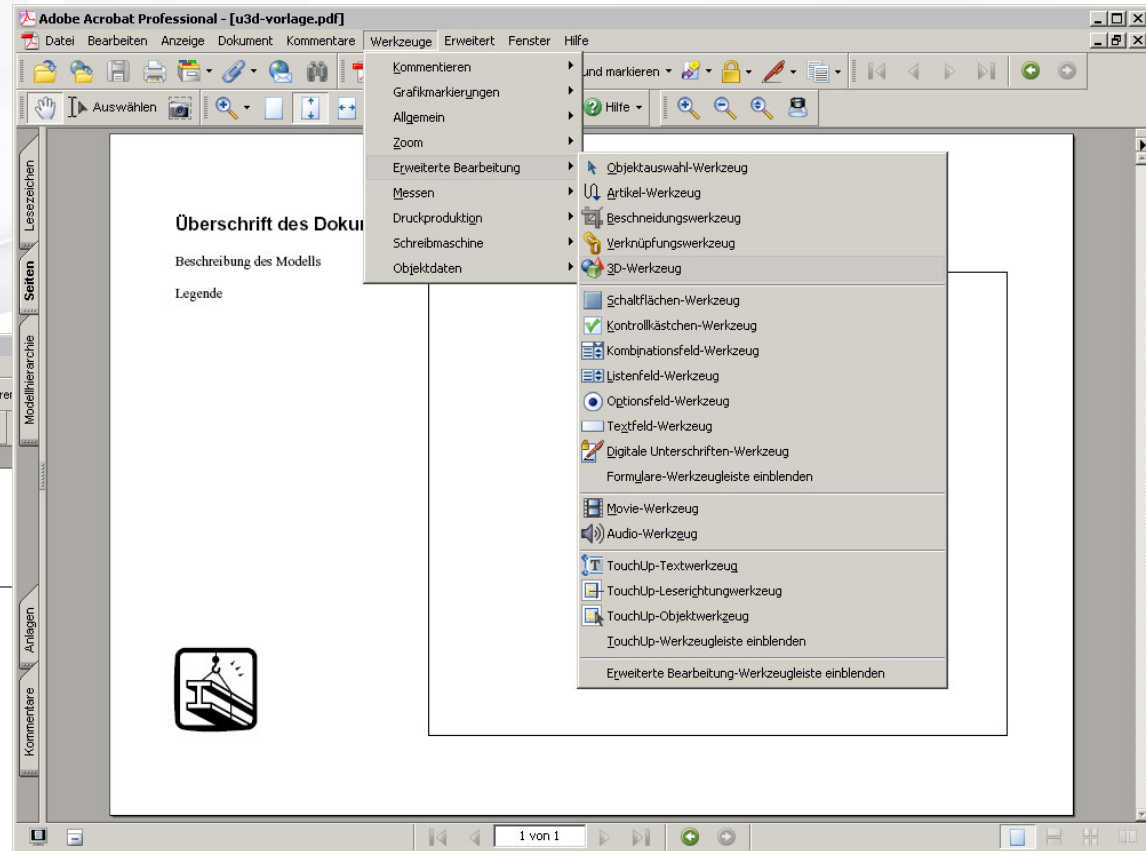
Adobe Acrobat Professional - [u3d-vorlage.pdf]

Datei Bearbeiten Anzeige Dokument Kommentare Werkzeuge Erweitert Fenster Hilfe

und markieren

Auswählen

Hilfe

Kommentieren
Grafikmarkierungen
Allgemein
Zoom
Erweiterte Bearbeitung
Messen
Druckproduktion
Schreibmaschine
Objektdaten

Objektauswahl-Werkzeug
Artikel-Werkzeug
Beschneidungswerkzeug
Verknüpfungswerkzeug
3D-Werkzeug
Schaltflächen-Werkzeug
Kontrollkästchen-Werkzeug
Kombinationsfeld-Werkzeug
Listenfeld-Werkzeug
Optionsfeld-Werkzeug
Textfeld-Werkzeug
Digitale Unterschriften-Werkzeug
Formulare-Werkzeugleiste einblenden
Movie-Werkzeug
Audio-Werkzeug
TouchUp-Textwerkzeug
TouchUp-Leserichtungwerkzeug
TouchUp-Objektwerkzeug
TouchUp-Werkzeugleiste einblenden
Erweiterte Bearbeitung-Werkzeugleiste einblenden

Lesezeichen
Seiten
Modellhierarchie
Anlagen
Kommentare

Überschrift des Doku

Beschreibung des Modells

Legende

1 von 1